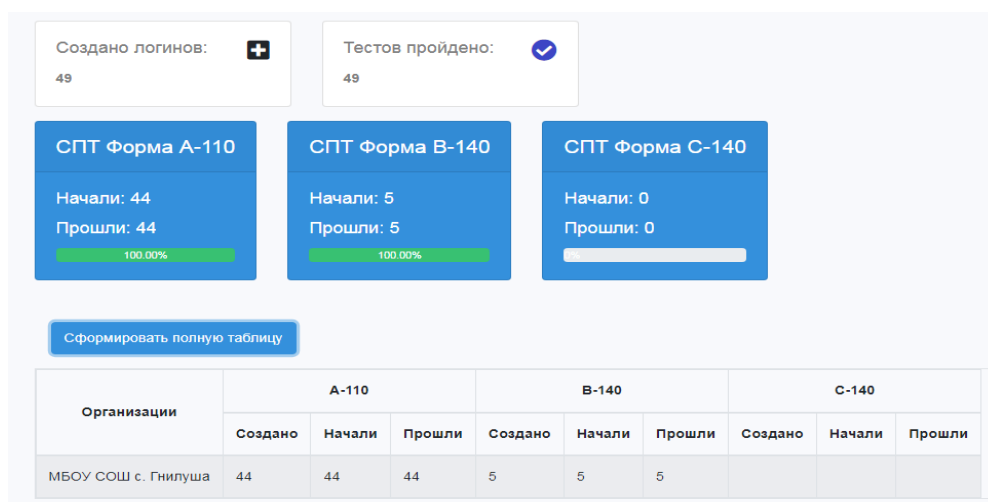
Создано логинов:
49

Тестов пройдено:
49

СПТ Форма А-110
Начали: 44
Прошли: 44
100.00%

СПТ Форма В-140
Начали: 5
Прошли: 5
100.00%

СПТ Форма С-140
Начали: 0
Прошли: 0
0%

Сформировать полную таблицу

| Организации | А-110 | | | В-140 | | | С-140 | | |
|---|---|---|---|---|---|---|---|---|---|
| | Создано | Начали | Прошли | Создано | Начали | Прошли | Создано | Начали | Прошли |
| МБОУ СОШ с. Гнилуша | 44 | 44 | 44 | 5 | 5 | 5 | | | |